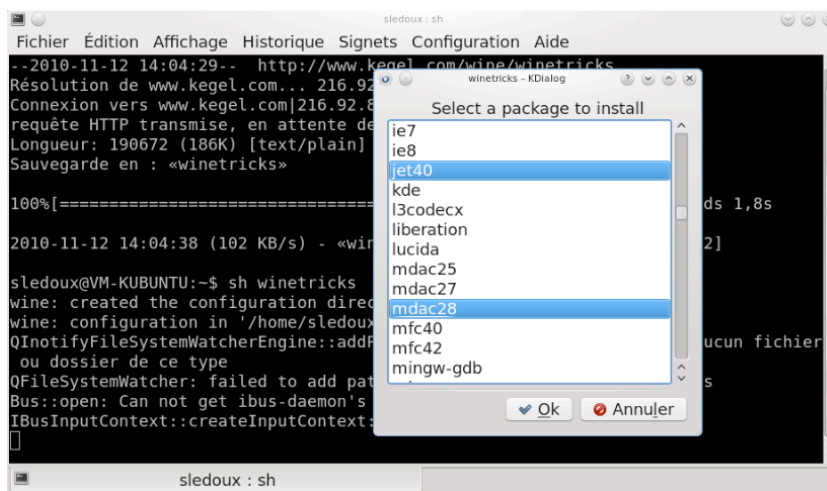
sledoux : sh

Fichier Édition Affichage Historique Signets Configuration Aide

--2010-11-12 14:04:29-- http://www.kegel.com/wine/winetricks
Résolution de www.kegel.com... 216.92
Connexion vers www.kegel.com|216.92.8
requête HTTP transmise, en attente de
Longueur: 190672 (186K) [text/plain]
Sauvegarde en : «winetricks»

100%[==================================== ds 1,8s

2010-11-12 14:04:38 (102 KB/s) - «wi 2]

sledoux@VM-KUBUNTU:~$ sh winetricks
wine: created the configuration direc
wine: configuration in '/home/sledoux
QInotifyFileSystemWatcherEngine::addP ucun fichier ou dossier de ce type
QFileSystemWatcher: failed to add pat s
Bus::open: Can not get ibus-daemon's
IBusInputContext::createInputContext:

winetricks - KDialog

Select a package to install

ie7
ie8
jet40
kde
l3codecx
liberation
lucida
mdac25
mdac27
mdac28
mfc40
mfc42
mingw-gdb

Ok
Annuler

sledoux : sh